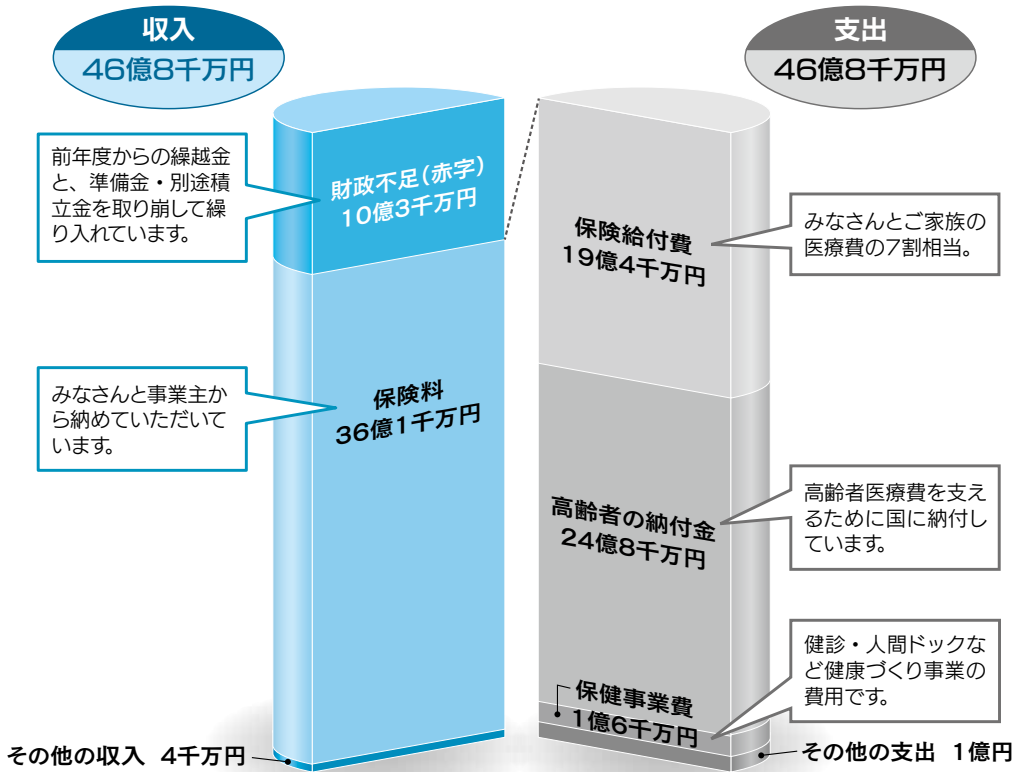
収入
46億8千万円

支出
46億8千万円

前年度からの繰越金と、準備金・別途積立金を取り崩して繰り入れています。

財政不足(赤字)
10億3千万円

みなさんと事業主から納めていただいています。

保険料
36億1千万円

その他の収入　4千万円

保険給付費
19億4千万円

みなさんとご家族の医療費の7割相当。

高齢者の納付金
24億8千万円

高齢者医療費を支えるために国に納付しています。

健診・人間ドックなど健康づくり事業の費用です。

保健事業費
1億6千万円

その他の支出　1億円